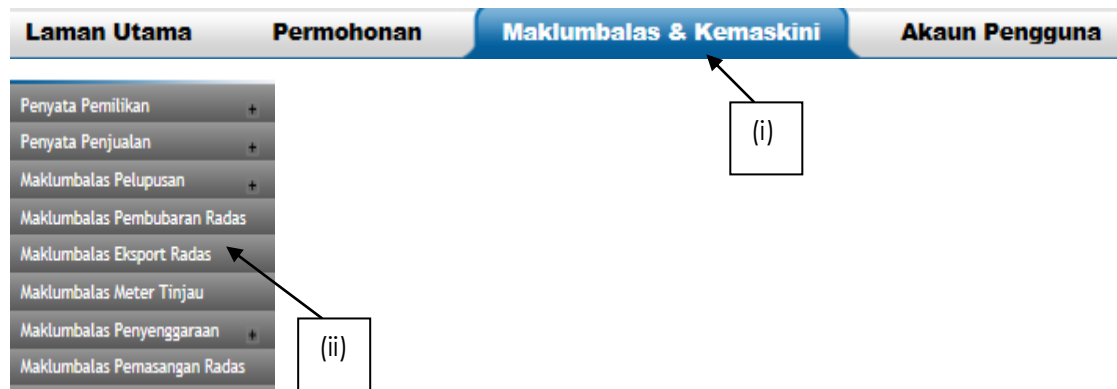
Laman Utama
Permohonan
Maklumbalas & Kemaskini
Akaun Pengguna

Penyata Pemilikan +
Penyata Penjualan +
Maklumbalas Pelupusan +
Maklumbalas Pembubaran Radas
Maklumbalas Eksport Radas
Maklumbalas Meter Tinjau
Maklumbalas Penyenggaraan +
Maklumbalas Pemasangan Radas

(i)

(ii)